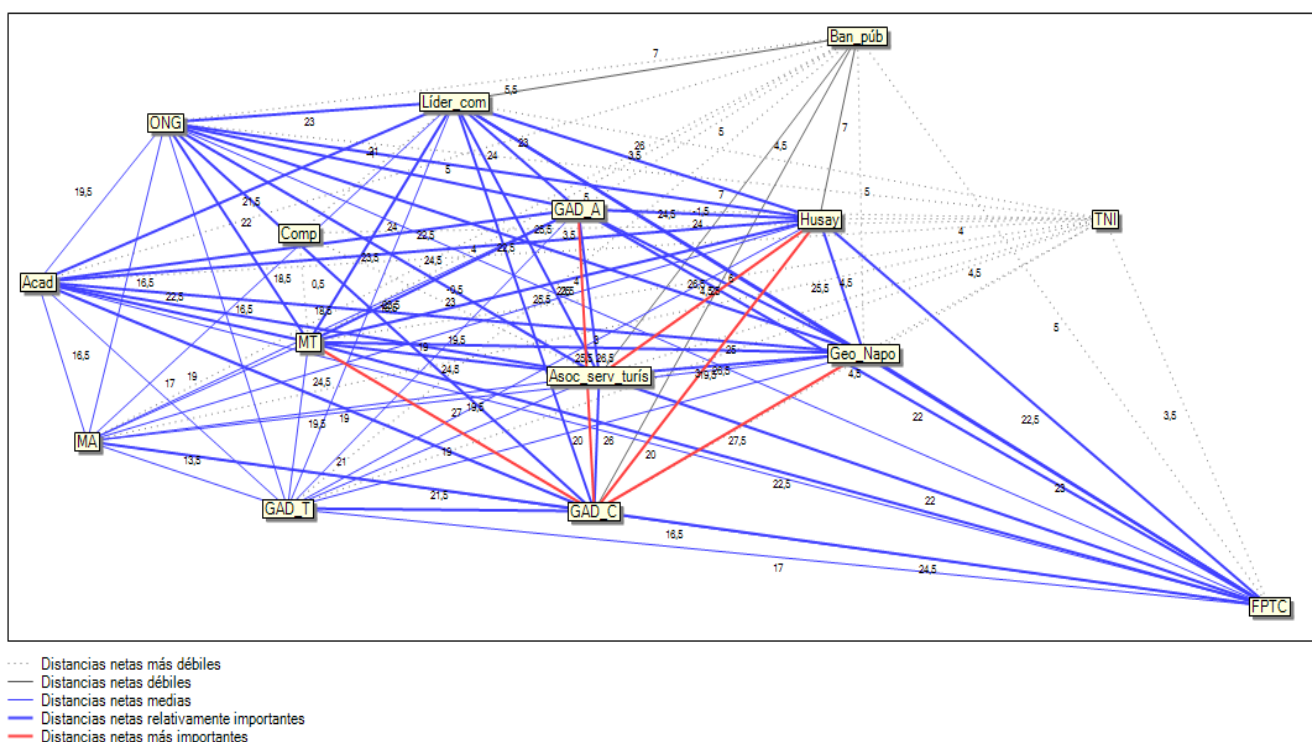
Ban_púb
Líder_com
ONG
GAD_A
Husay
TNI
Comp
Acad
MT
Geo_Napo
Asoc_serv_turís
MA
GAD_T
GAD_C
FPTC

7
5,5
23
21
5
26
3,5
24
23
5
4,5
7
5
19,5
21,5
22
24
22,5
4
22,5
25,5
3,5
24,5
-1,5
7
24
4
4,5
18,5
0,5
23,5
24,5
16,5
22,5
16,5
18,5
9,5
23
25,5
26
5
25,5
4,5
5
3,5
16,5
17
19
19
19,5
24,8
25,5
26,5
25
4,5
22,5
22
24,5
19
27
19,6
20
26
20
27,5
22,5
22
23
19,5
21
19
13,5
21,5
16,5
17
24,5

Distancias netas más débiles
Distancias netas débiles
Distancias netas medias
Distancias netas relativamente importantes
Distancias netas más importantes